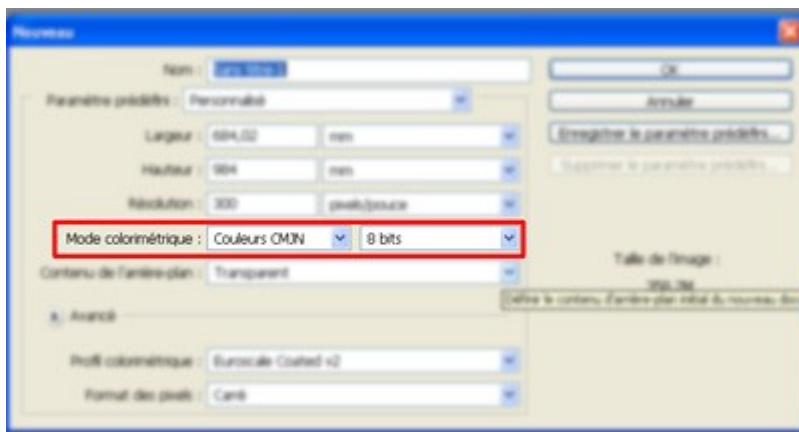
Nouveau

Nom : Sans titre-1

Paramètre prédéfini : Personnalisé

Largeur : 684,02 mm

Hauteur : 984 mm

Résolution : 300 pixels/pouce

Mode colorimétrique : Couleurs CMJN 8 bits

Contenu de l'arrière-plan : Transparent

Avancé

Profil colorimétrique : Euroscale Coated v2

Format des pixels : Carré

OK

Annuler

Enregistrer le paramètre prédéfini...

Supprimer le paramètre prédéfini...

Taille de l'image :

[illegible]

Définit le contenu d'arrière-plan initial du nouveau doc